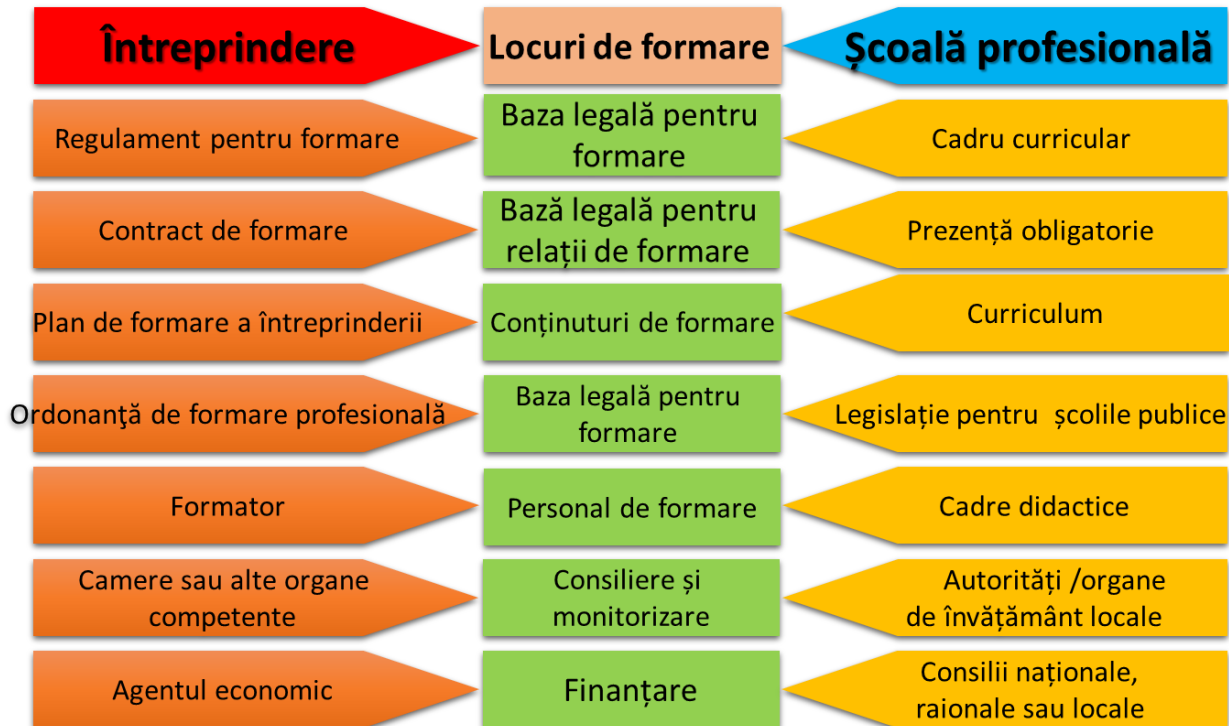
| Întreprindere | Locuri de formare | Şcoală profesională |
|---|---|---|
| Regulament pentru formare | Baza legală pentru formare | Cadru curricular |
| Contract de formare | Bază legală pentru relații de formare | Prezență obligatorie |
| Plan de formare a întreprinderii | Conținuturi de formare | Curriculum |
| Ordonanţă de formare profesională | Baza legală pentru formare | Legislație pentru școlile publice |
| Formator | Personal de formare | Cadre didactice |
| Camere sau alte organe competente | Consiliere și monitorizare | Autorități /organe de învățământ locale |
| Agentul economic | Finanțare | Consilii naționale, raionale sau locale |